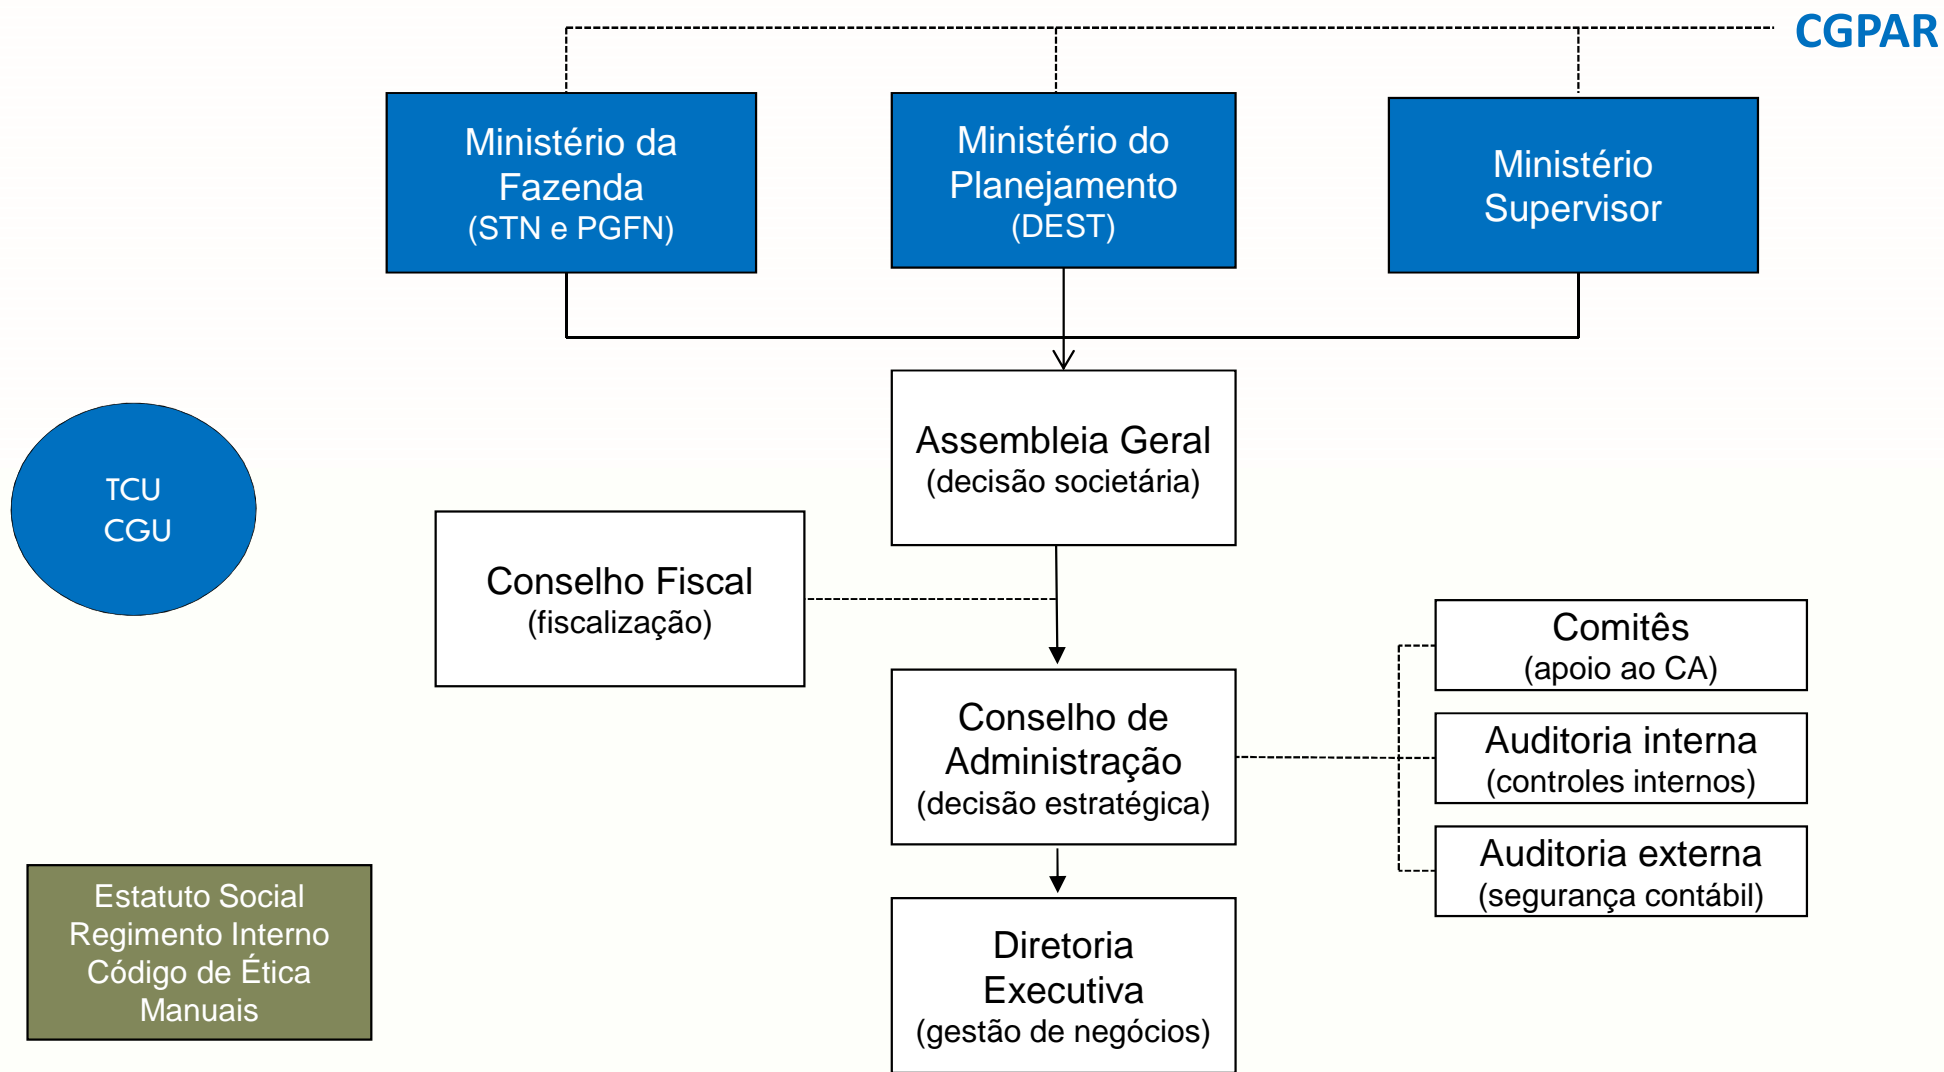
CGPAR

Ministério da Fazenda (STN e PGFN)

Ministério do Planejamento (DEST)

Ministério Supervisor

TCU
CGU

Assembleia Geral (decisão societária)

Conselho Fiscal (fiscalização)

Conselho de Administração (decisão estratégica)

Comitês (apoio ao CA)

Auditoria interna (controles internos)

Auditoria externa (segurança contábil)

Estatuto Social
Regimento Interno
Código de Ética
Manuais

Diretoria Executiva (gestão de negócios)